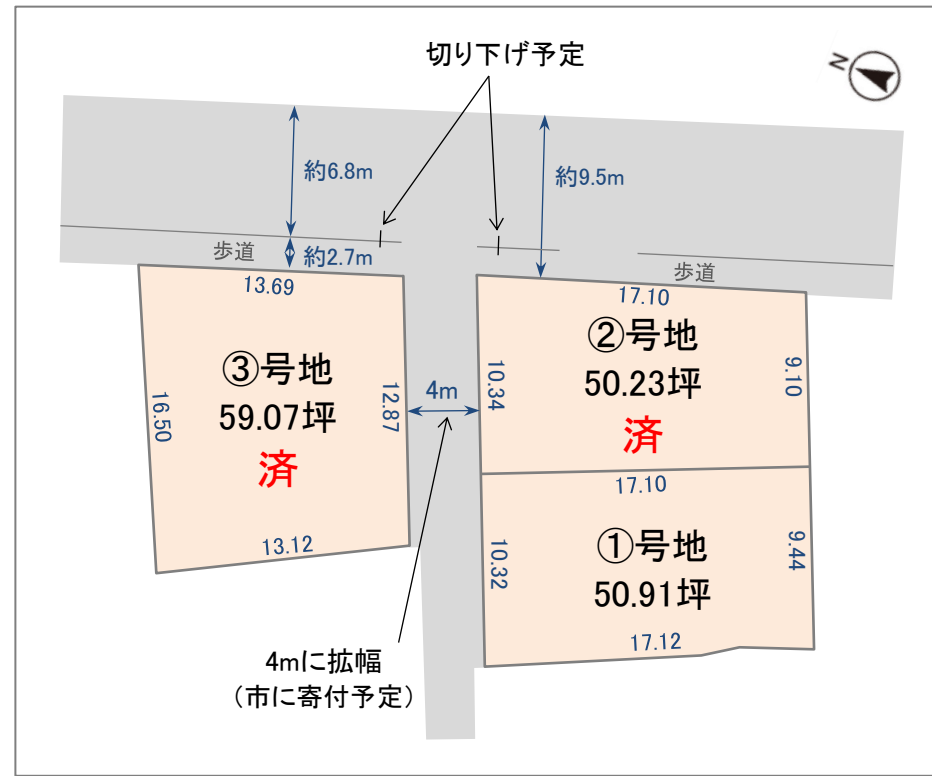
切り下げ予定

N

約6.8m

約9.5m

歩道

約2.7m

歩道

13.69

17.10

③号地
59.07坪
済

16.50

12.87

4m

10.34

②号地
50.23坪
済

9.10

13.12

17.10

10.32

①号地
50.91坪

9.44

17.12

4mに拡幅
（市に寄付予定）